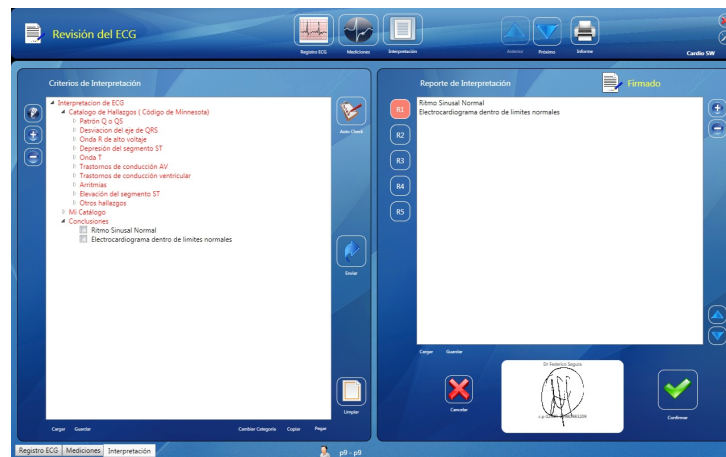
Revisión del ECG

Registro ECG
Mediciones
Interpretación
Anterior
Próximo
Informe
Cardio SW

Criterios de Interpretación

Interpretacion de ECG
Catalogo de Hallazgos ( Código de Minnesota)
Patrón Q o QS
Desviacion del eje de QRS
Onda R de alto voltaje
Depresión del segmento ST
Onda T
Trastornos de conducción AV
Trastornos de conducción ventricular
Arritmias
Elevación del segmento ST
Otros hallazgos
Mi Catálogo
Conclusiones
Ritmo Sinusal Normal
Electrocardiograma dentro de limites normales

Auto Check
Enviar
Limpiar

Cargar
Guardar
Cambiar Categoria
Copiar
Pegar

Reporte de Interpretación
Firmado

R1
R2
R3
R4
R5

Ritmo Sinusal Normal
Electrocardiograma dentro de limites normales

Cargar
Guardar

Dr Federico Segura
c.p. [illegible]

Cancelar
Confirmar

Registro ECG
Mediciones
Interpretación
p9 - p9